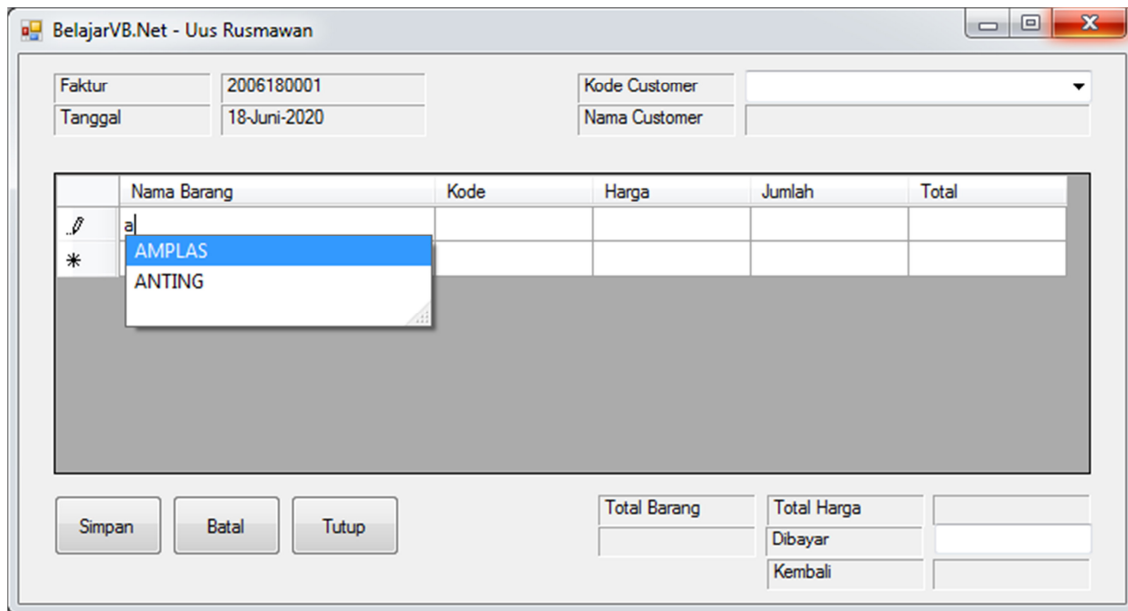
BelajarVB.Net - Uus Rusmawan

Faktur 2006180001
Tanggal 18-Juni-2020

Kode Customer
Nama Customer

| | Nama Barang | Kode | Harga | Jumlah | Total |
|---|---|---|---|---|---|
| | a | | | | |
| * | | | | | |

AMPLAS
ANTING

Simpan Batal Tutup

Total Barang
Total Harga
Dibayar
Kembali